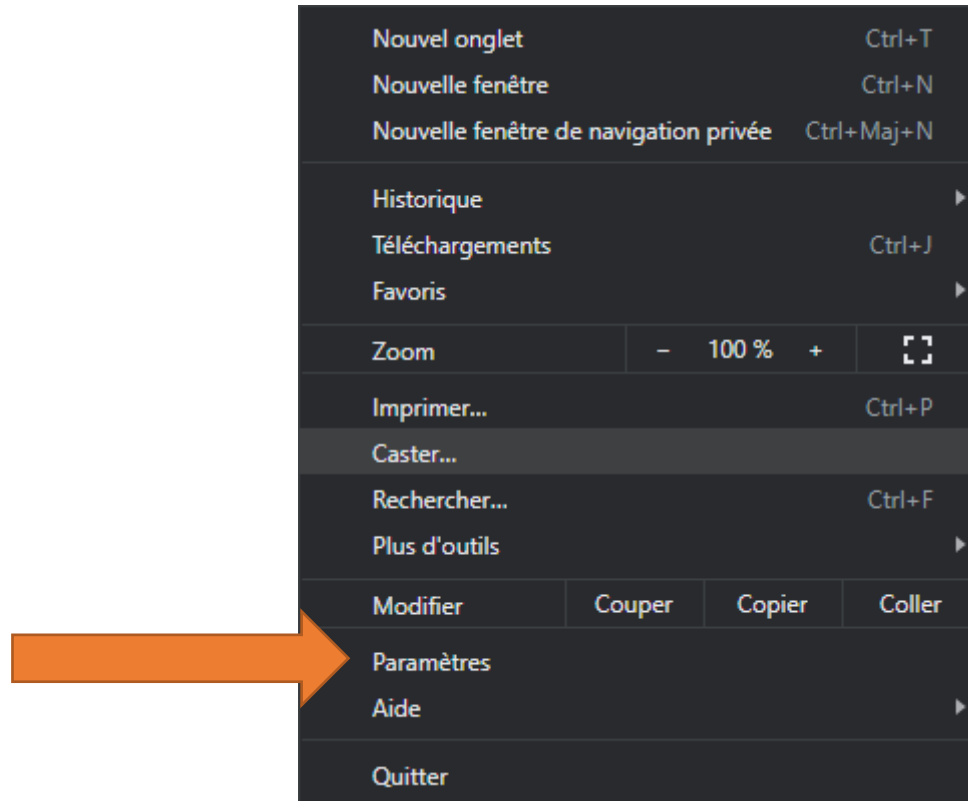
Nouvel onglet Ctrl+T
Nouvelle fenêtre Ctrl+N
Nouvelle fenêtre de navigation privée Ctrl+Maj+N

Historique
Téléchargements Ctrl+J
Favoris

Zoom – 100 % +

Imprimer... Ctrl+P
Caster...
Rechercher... Ctrl+F
Plus d'outils

Modifier Couper Copier Coller

Paramètres
Aide

Quitter